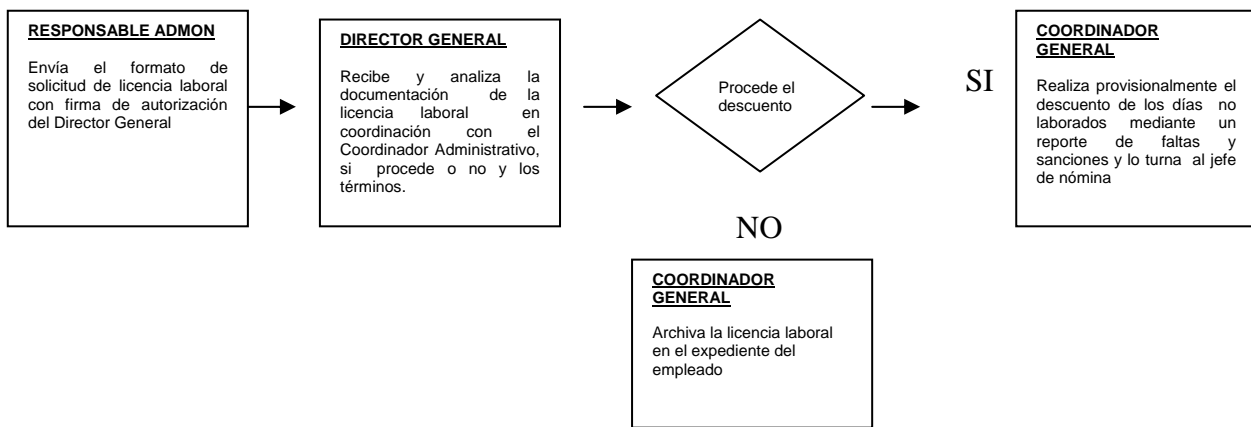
RESPONSABLE ADMON

Envía el formato de solicitud de licencia laboral con firma de autorización del Director General

DIRECTOR GENERAL

Recibe y analiza la documentación de la licencia laboral en coordinación con el Coordinador Administrativo, si procede o no y los términos.

Procede el descuento

SI

COORDINADOR GENERAL

Realiza provisionalmente el descuento de los días no laborados mediante un reporte de faltas y sanciones y lo turna al jefe de nómina

NO

COORDINADOR GENERAL

Archiva la licencia laboral en el expediente del empleado